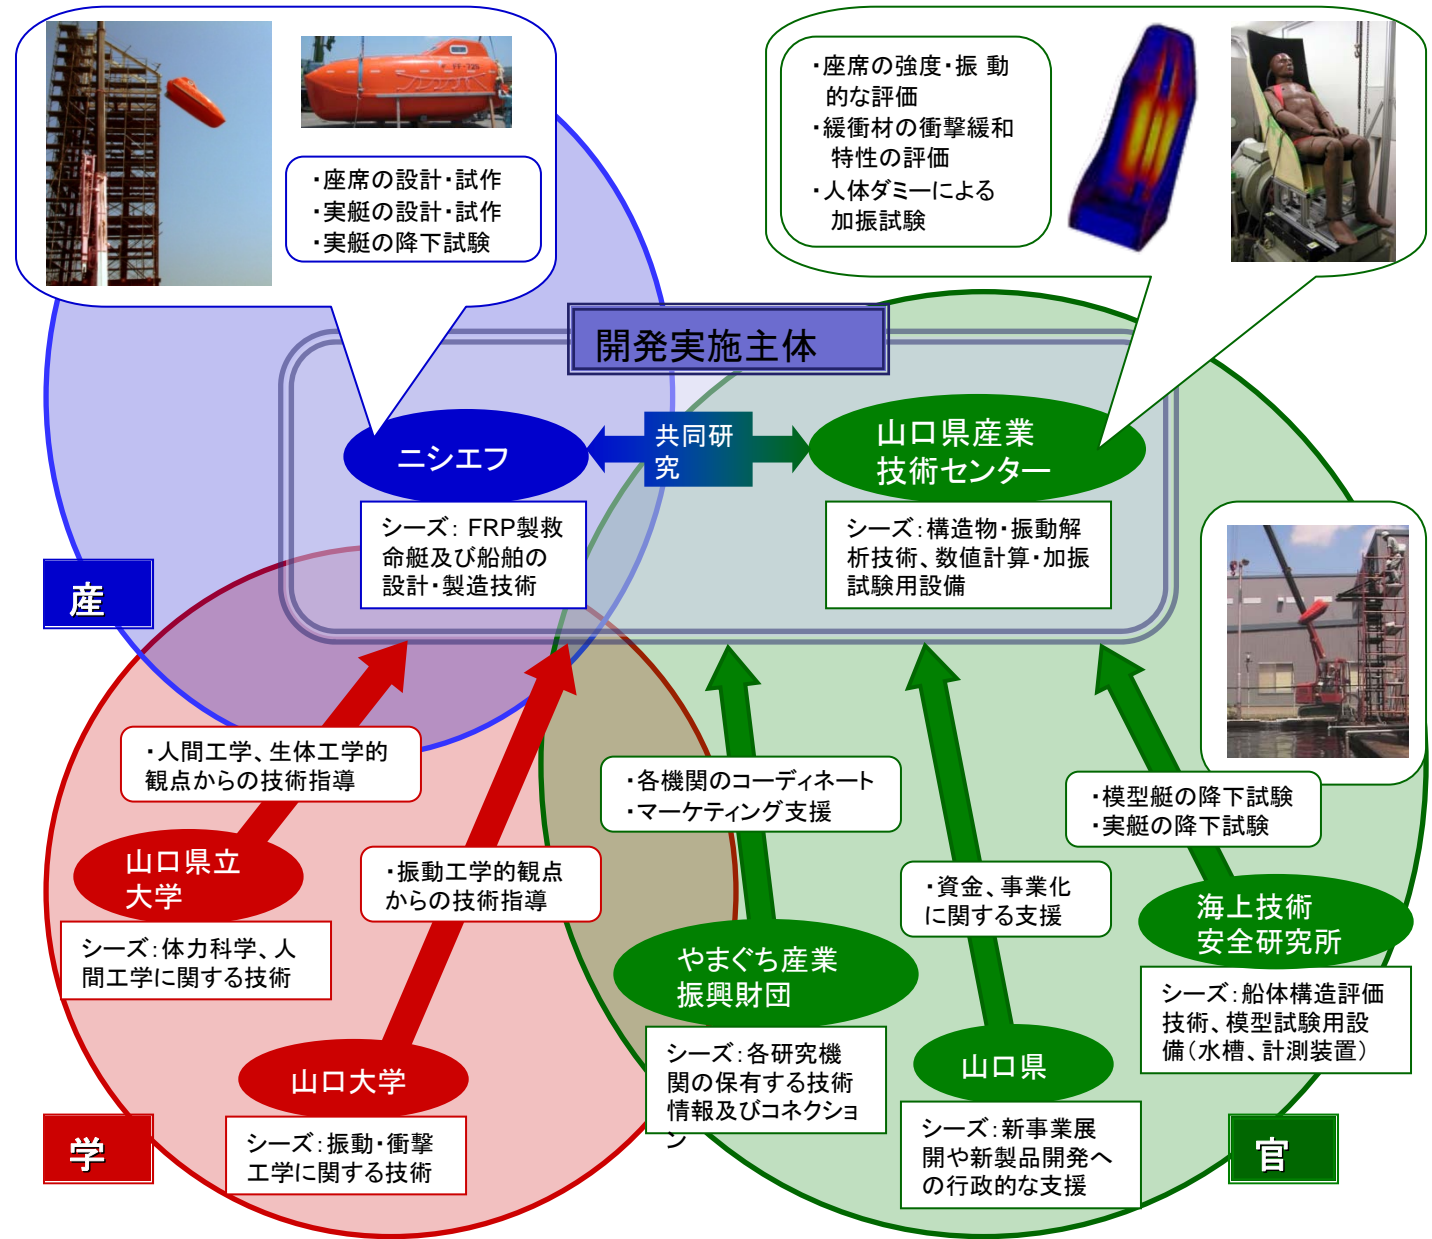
・座席の設計・試作
・実艇の設計・試作
・実艇の降下試験

・座席の強度・振動的な評価
・緩衝材の衝撃緩和特性の評価
・人体ダミーによる加振試験

開発実施主体

ニシエフ

共同研究

山口県産業技術センター

シーズ：FRP製救命艇及び船舶の設計・製造技術

シーズ：構造物・振動解析技術、数値計算・加振試験用設備

産

・人間工学、生体工学的観点からの技術指導

・振動工学的観点からの技術指導

・各機関のコーディネート
・マーケティング支援

・資金、事業化に関する支援

・模型艇の降下試験
・実艇の降下試験

山口県立大学

シーズ：体力科学、人間工学に関する技術

やまぐち産業振興財団

シーズ：各研究機関の保有する技術情報及びコネクション

海上技術安全研究所

シーズ：船体構造評価技術、模型試験用設備（水槽、計測装置）

山口大学

シーズ：振動・衝撃工学に関する技術

山口県

シーズ：新事業展開や新製品開発への行政的な支援

学

官